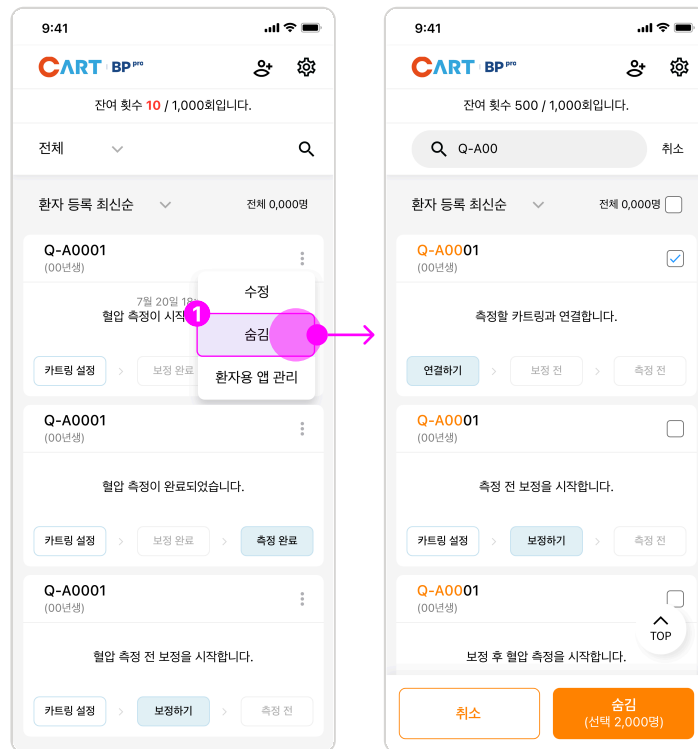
9:41

CART BP pro

잔여 횟수 10 / 1,000회입니다.

전체

환자 등록 최신순

전체 0,000명

Q-A0001
(00년생)

7월 20일 18
혈압 측정이 시작

수정
1
숨김
환자용 앱 관리

카트링 설정
보정 완료

Q-A0001
(00년생)

혈압 측정이 완료되었습니다.

카트링 설정
보정 완료
측정 완료

Q-A0001
(00년생)

혈압 측정 전 보정을 시작합니다.

카트링 설정
보정하기
측정 전

9:41

CART BP pro

잔여 횟수 500 / 1,000회입니다.

Q-A00

취소

환자 등록 최신순

전체 0,000명

Q-A0001
(00년생)

측정할 카트링과 연결합니다.

연결하기
보정 전
측정 전

Q-A0001
(00년생)

측정 전 보정을 시작합니다.

카트링 설정
보정하기
측정 전

Q-A0001
(00년생)

TOP

보정 후 혈압 측정을 시작합니다.

취소

숨김
(선택 2,000명)